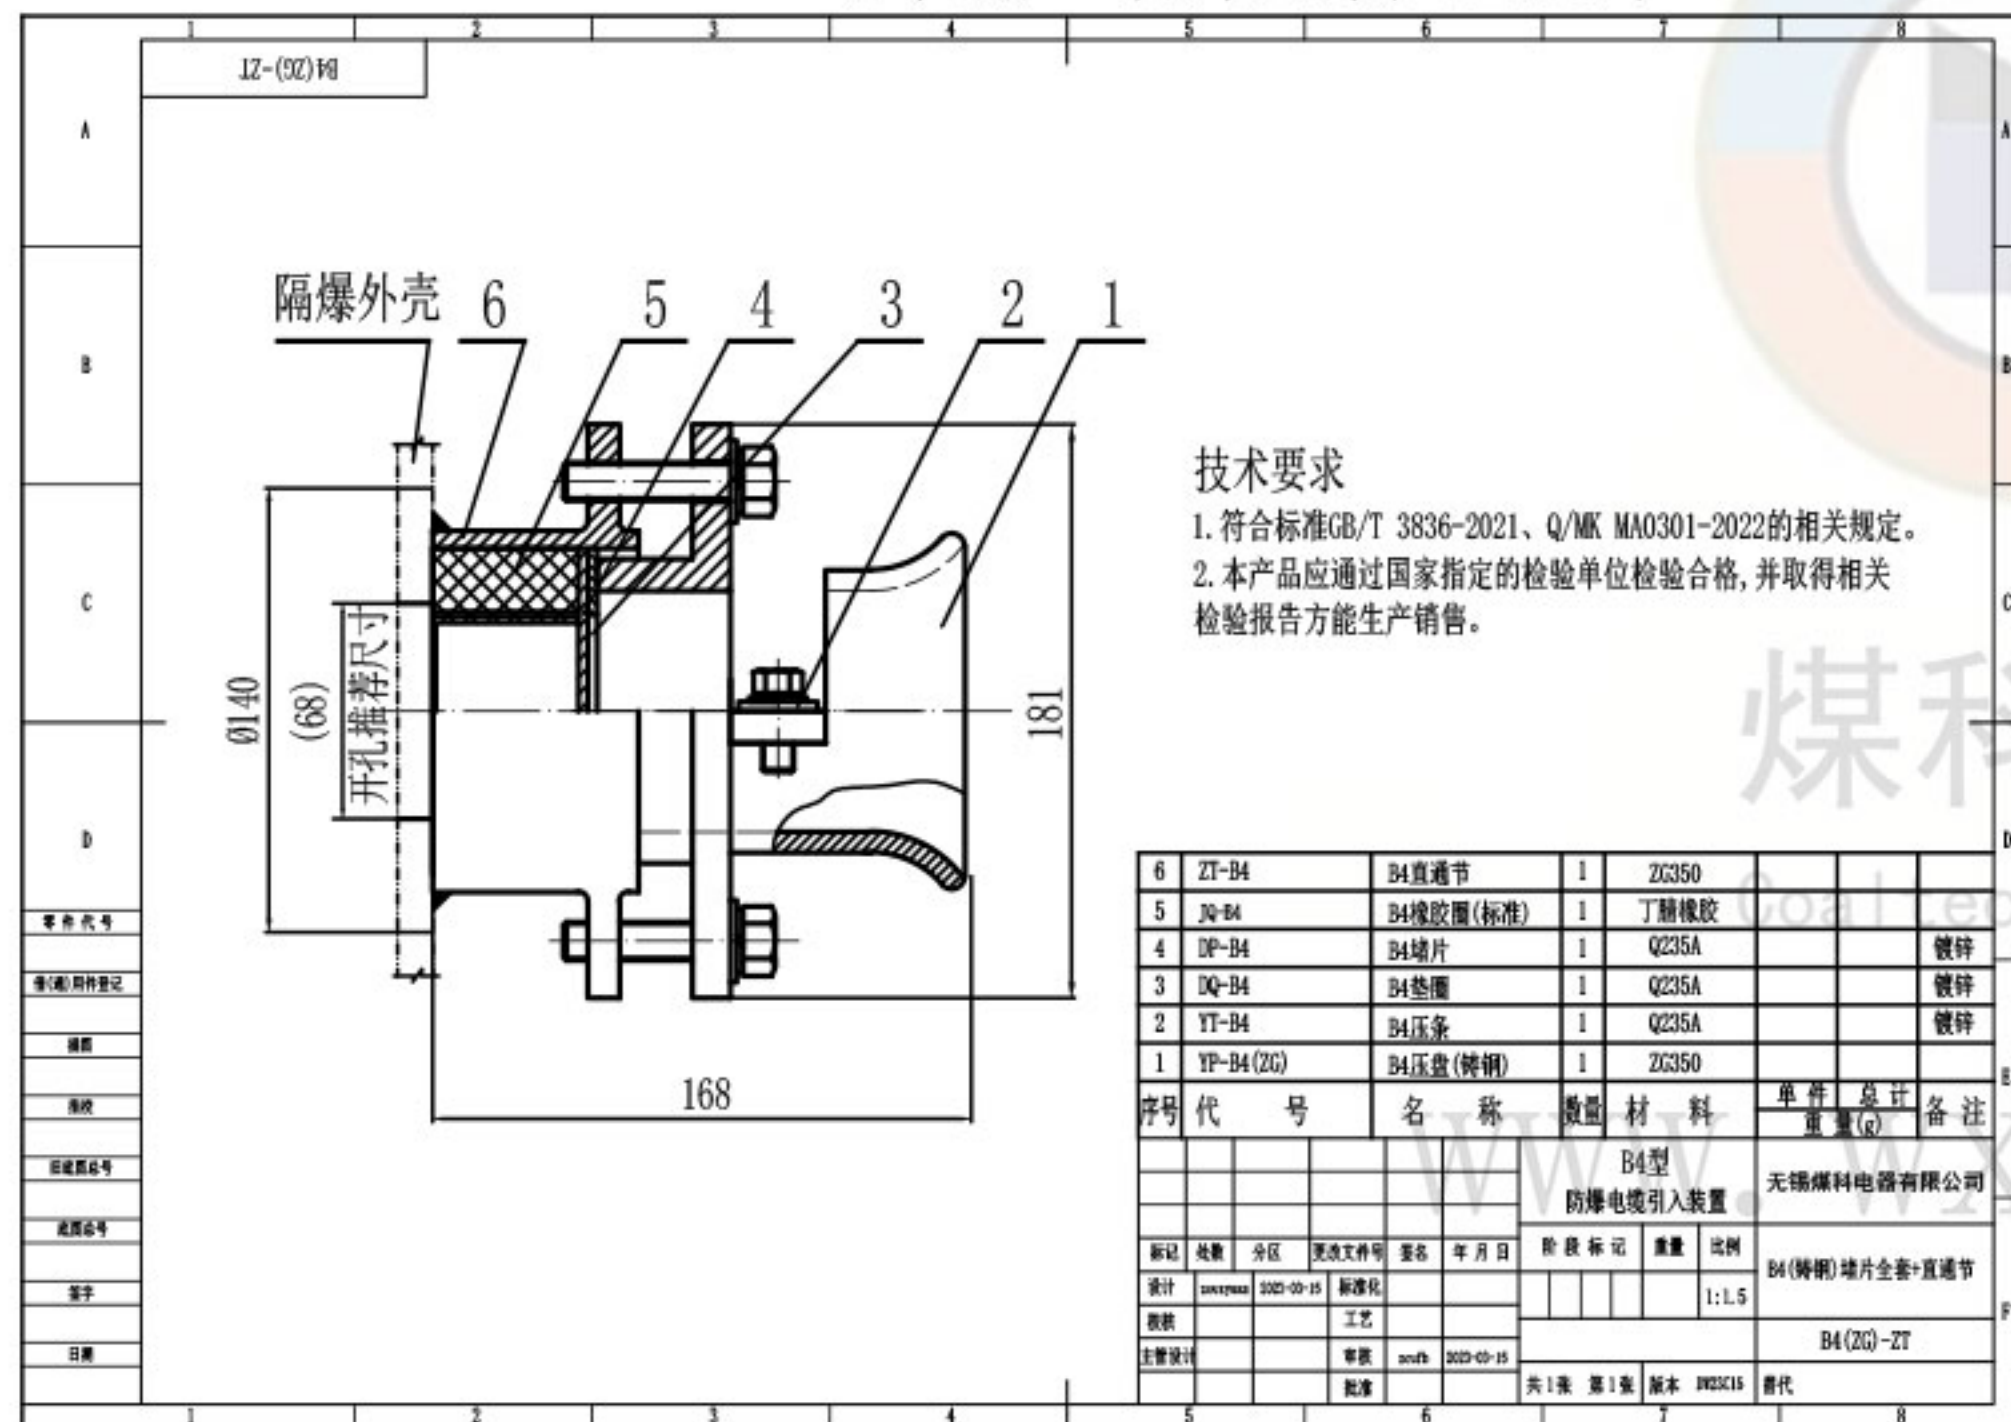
1 2 3 4 5 6 7 8

B4(ZG)-ZT

A
B
C
D

隔爆外壳 6 5 4 3 2 1

Ø140 (68) 开孔推荐尺寸 181

168

技术要求
1.符合标准GB/T 3836-2021、Q/MK MA0301-2022的相关规定。
2.本产品应通过国家指定的检验单位检验合格,并取得相关检验报告方能生产销售。

煤科

| 6 | ZT-B4 | B4直通节 | 1 | ZG350 | | | |
|---|---|---|---|---|---|---|---|
| 5 | JQ-B4 | B4橡胶圈(标准) | 1 | 丁腈橡胶 | | | |
| 4 | DP-B4 | B4堵片 | 1 | Q235A | | | 镀锌 |
| 3 | DQ-B4 | B4垫圈 | 1 | Q235A | | | 镀锌 |
| 2 | YT-B4 | B4压条 | 1 | Q235A | | | 镀锌 |
| 1 | YP-B4(ZG) | B4压盘(铸钢) | 1 | ZG350 | | | |
| 序号 | 代 号 | 名 称 | 数量 | 材 料 | 单件 重量(g) | 总计 | 备注 |

B4型 防爆电缆引入装置
无锡煤科电器有限公司
标记 处数 分区 更改文件号 签名 年月日
阶段标记 重量 比例
设计 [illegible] 2023-03-15 标准化
1:1.5
B4(铸钢)堵片全套+直通节
校核 工艺
主管设计 审核 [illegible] 2023-03-15
B4(ZG)-ZT
批准
共1张 第1张 版本 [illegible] 替代

零件代号
借(通)用件登记
描图
描校
旧底图总号
底图总号
签字
日期

www.
Coal